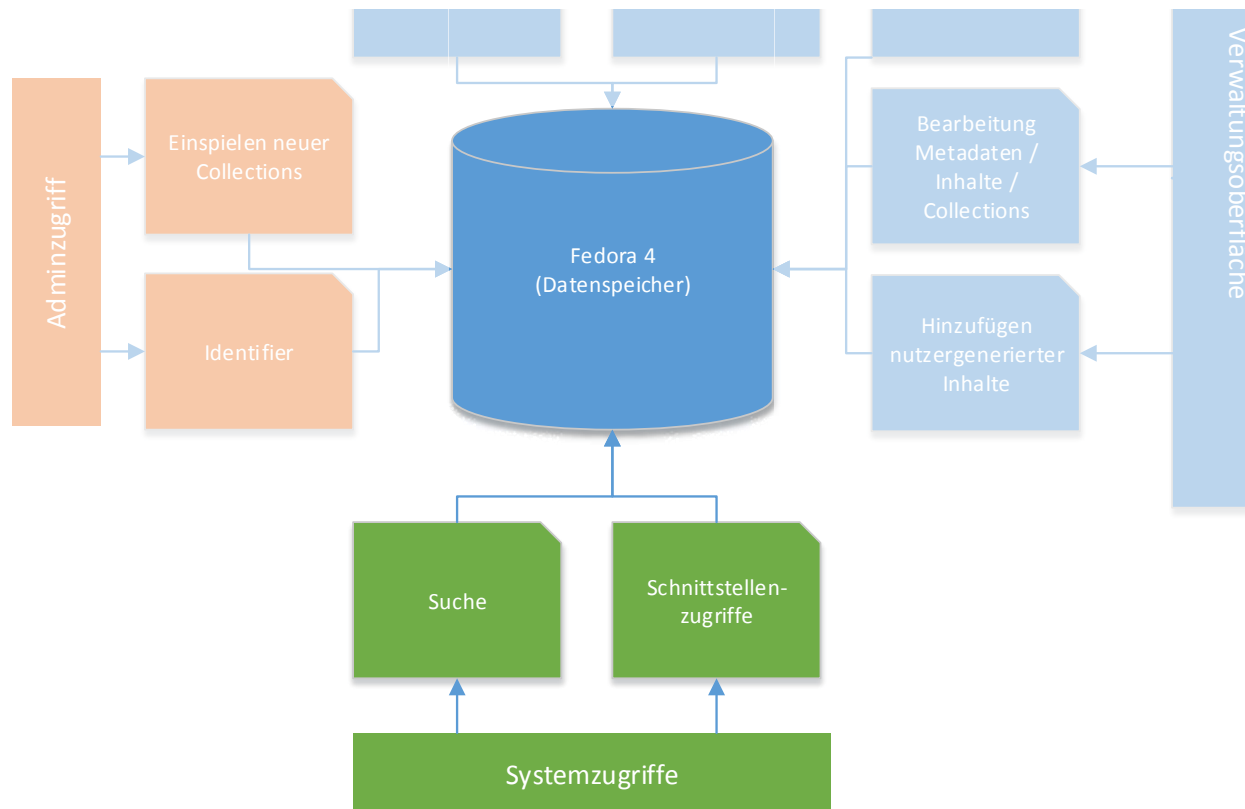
Adminzugriff

Einspielen neuer Collections

Identifier

Fedora 4 (Datenspeicher)

Bearbeitung Metadaten / Inhalte / Collections

Hinzufügen nutzergenerierter Inhalte

Verwaltungsoberfläche

Suche

Schnittstellenzugriffe

Systemzugriffe